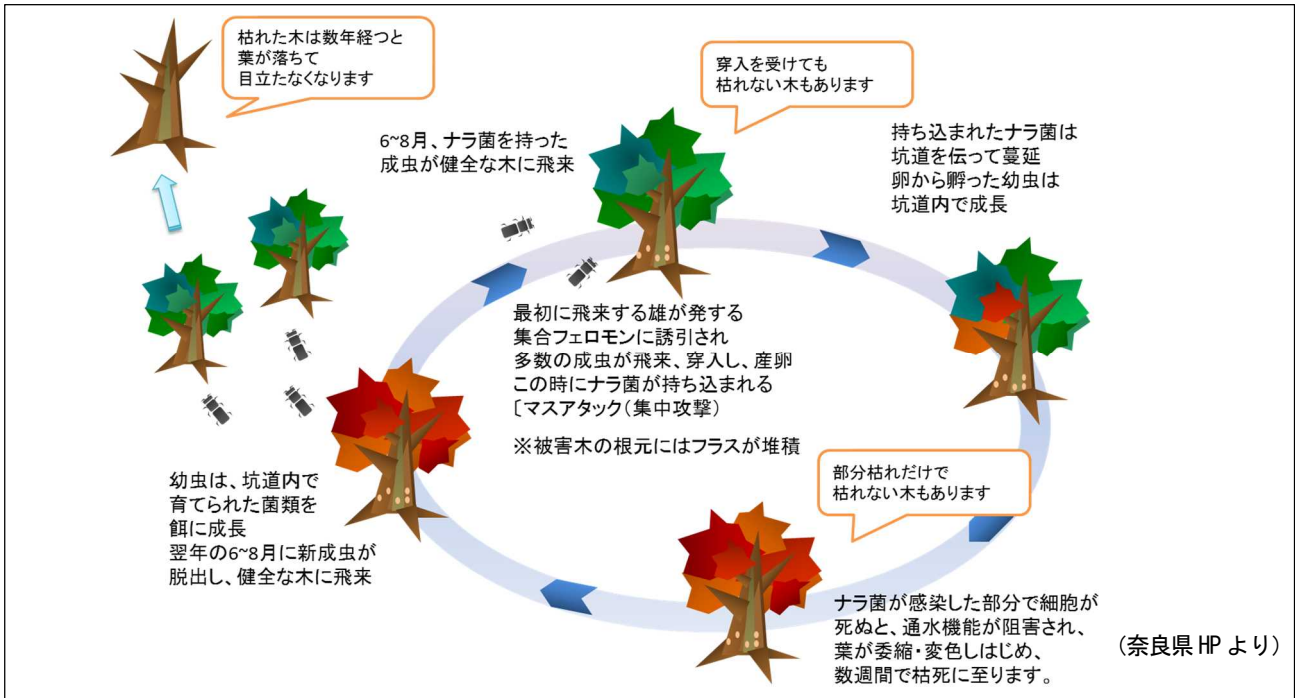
枯れた木は数年経つと葉が落ちて目立たなくなります

穿入を受けても枯れない木もあります

6~8月、ナラ菌を持った成虫が健全な木に飛来

持ち込まれたナラ菌は坑道を伝って蔓延
卵から孵った幼虫は坑道内で成長

最初に飛来する雄が発する集合フェロモンに誘引され多数の成虫が飛来、穿入し、産卵
この時にナラ菌が持ち込まれる
〔マスアタック(集中攻撃)

※被害木の根元にはフラスが堆積

部分枯れだけで枯れない木もあります

幼虫は、坑道内で育てられた菌類を餌に成長
翌年の6~8月に新成虫が脱出し、健全な木に飛来

ナラ菌が感染した部分で細胞が死ぬと、通水機能が阻害され、葉が委縮・変色しはじめ、数週間で枯死に至ります。

(奈良県HPより)